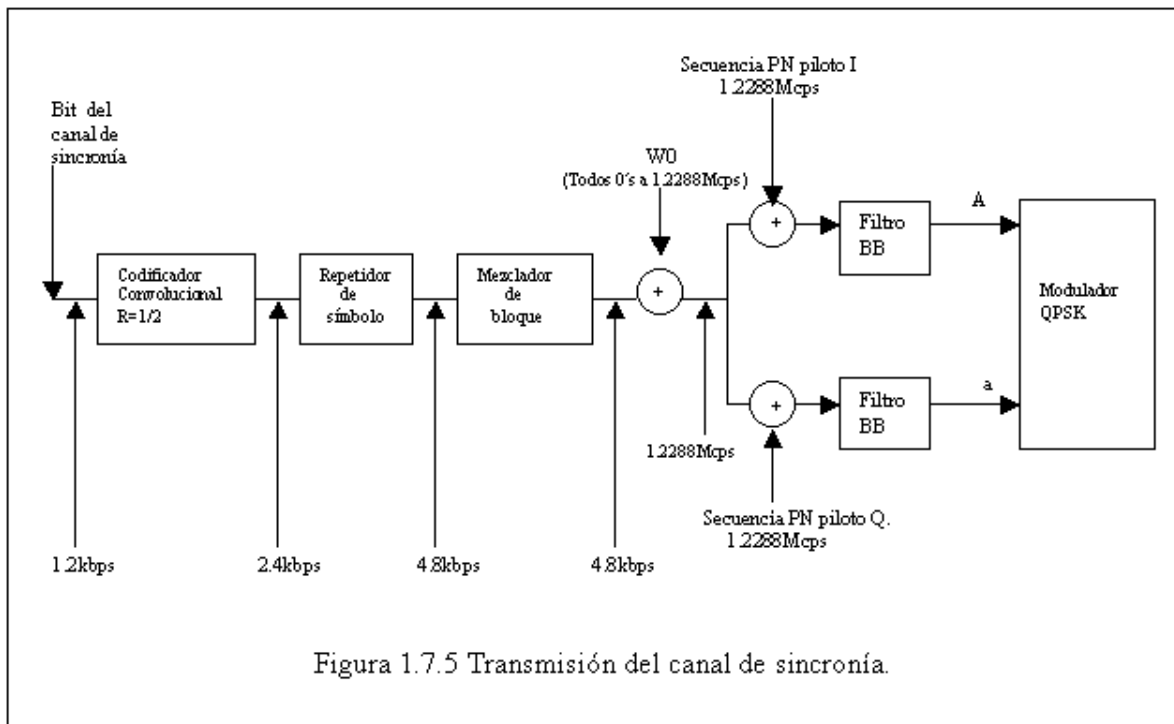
Secuencia PN piloto I
1.2288Mcps

Bit del canal de sincronía

W0
(Todos 0´s a 1.2288Mcps)

Codificador Convolucional R=1/2

Repetidor de símbolo

Mezclador de bloque

+

+

Filtro BB

A

Modulador QPSK

+

Filtro BB

a

1.2288Mcps

Secuencia PN piloto Q.
1.2288Mcps

1.2kbps

2.4kbps

4.8kbps

4.8kbps

Figura 1.7.5 Transmisión del canal de sincronía.